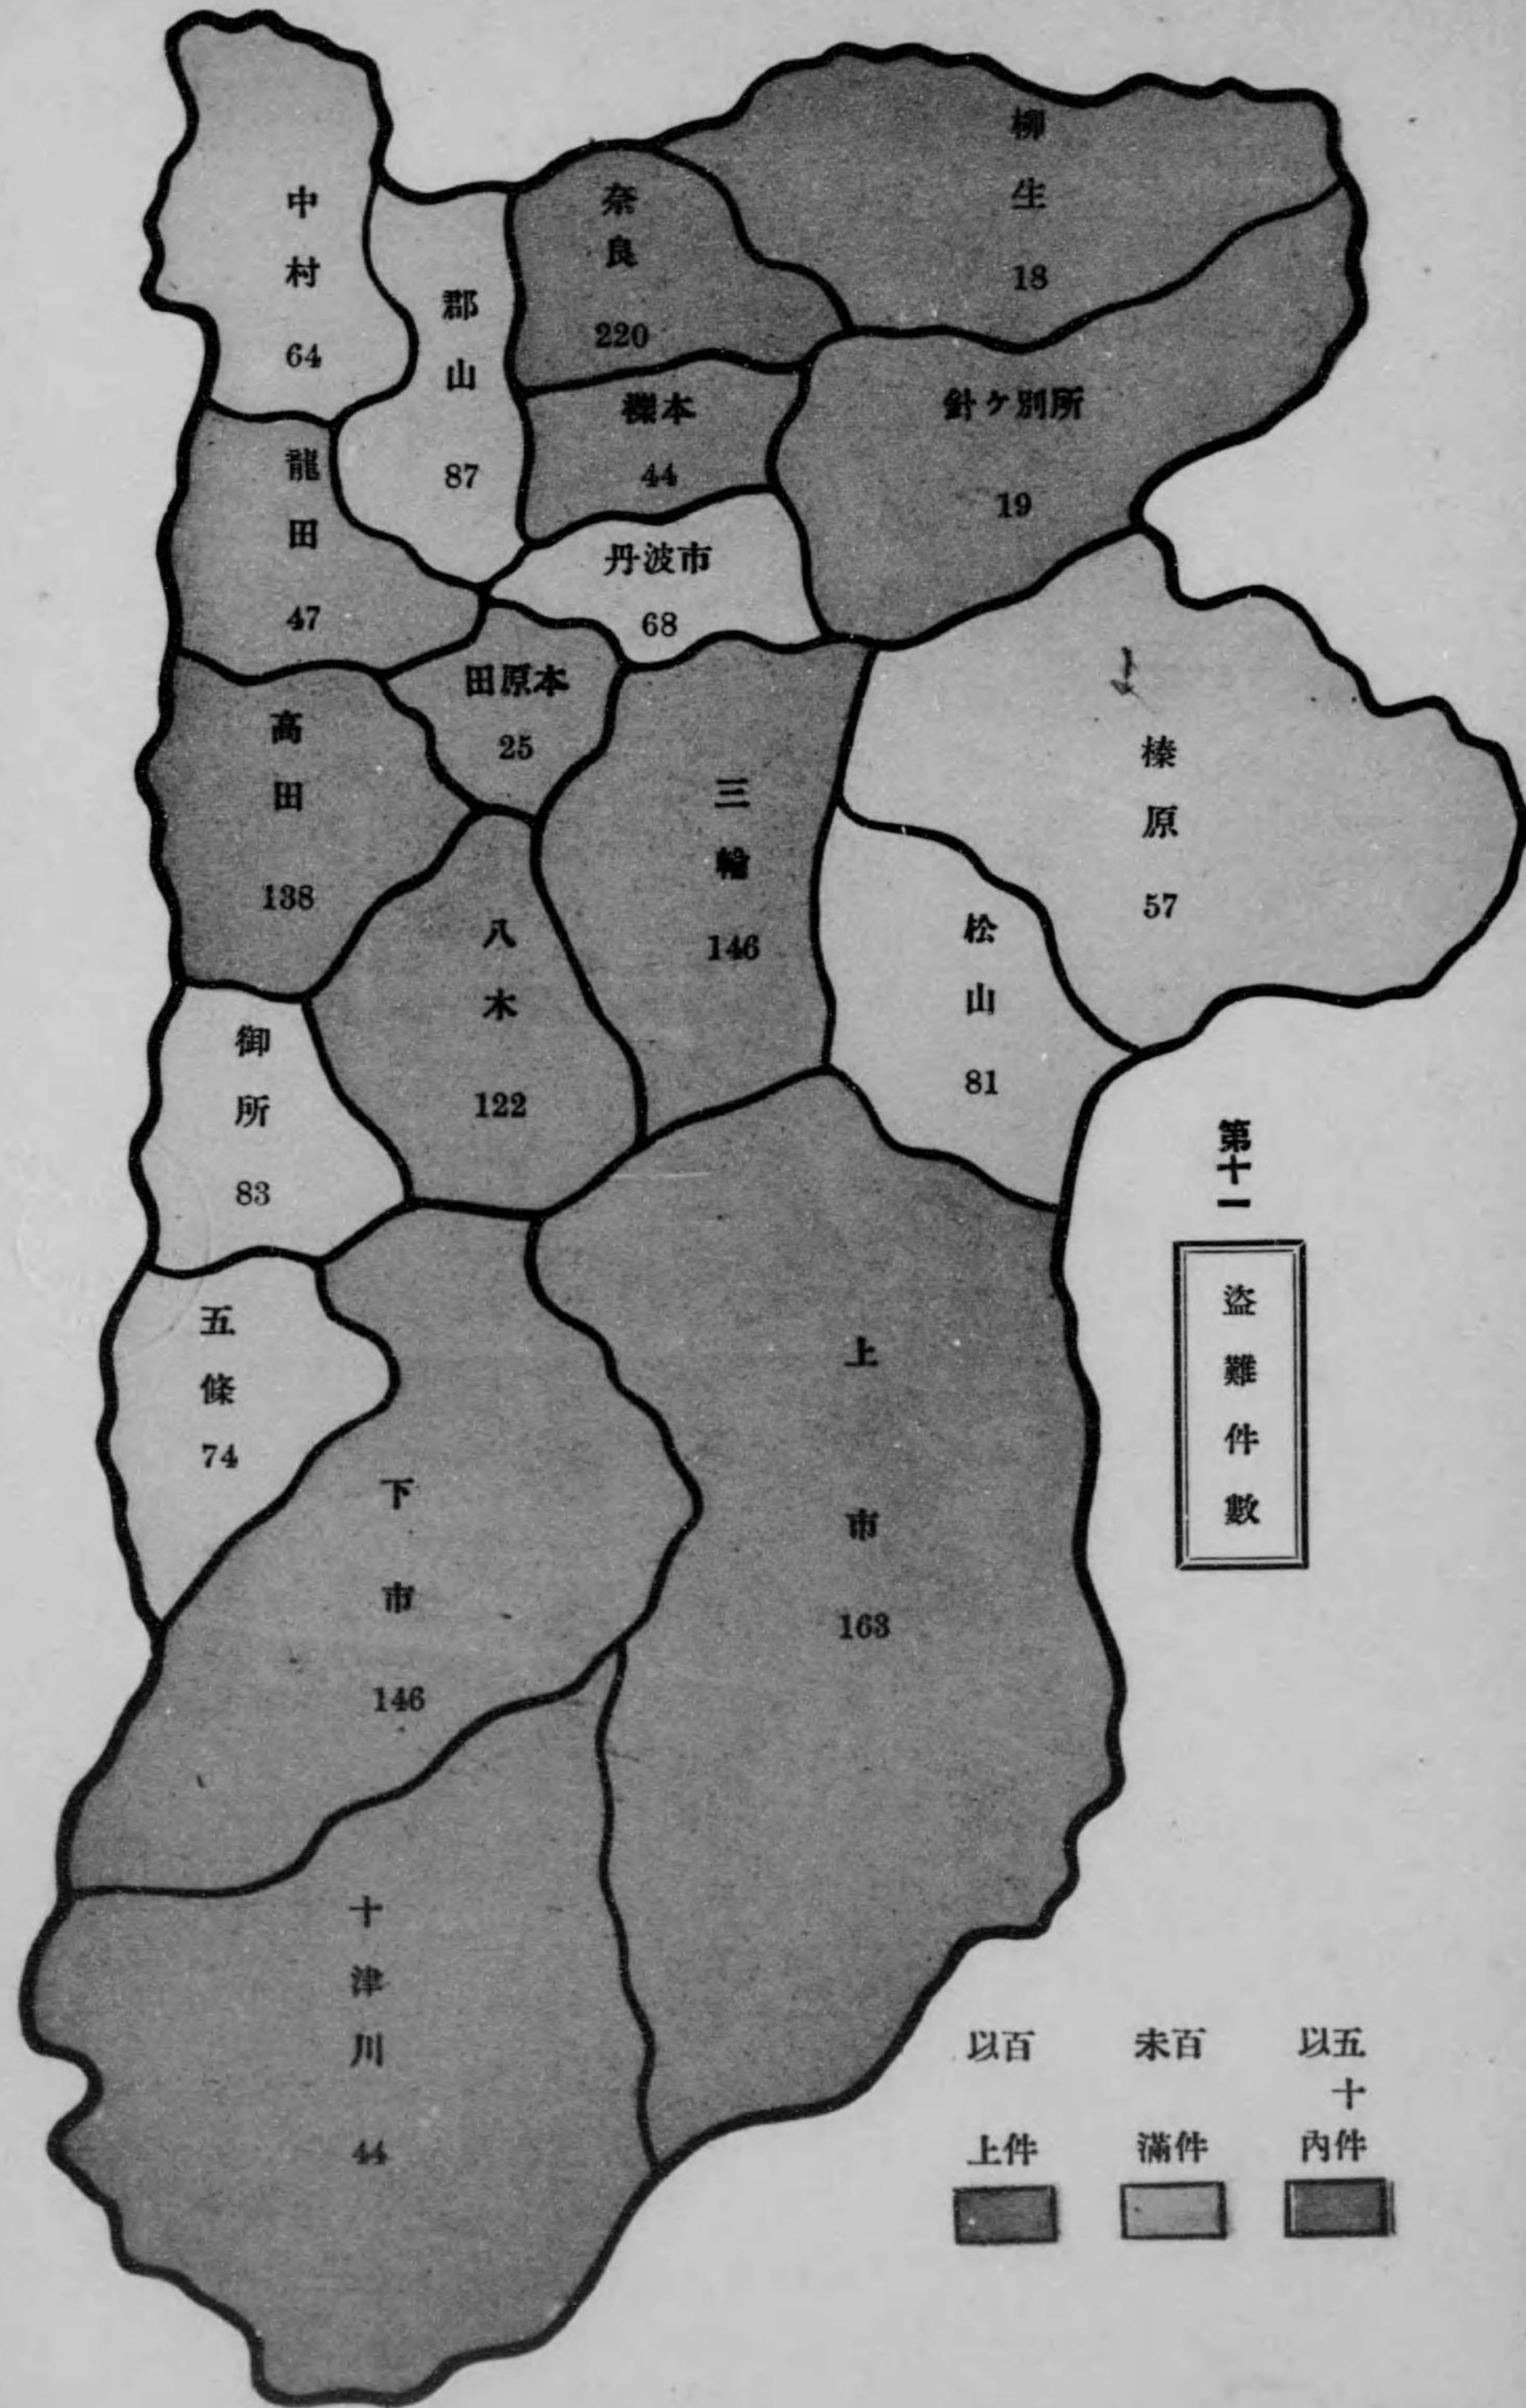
柳生
18

中村
64

郡山
87

奈良
220

櫟本
44

針ヶ別所
19

龍田
47

丹波市
68

田原本
25

高田
138

榛原
57

三輪
146

八木
122

松山
81

御所
83

第十一

盜難件數

五條
74

上市
163

下市
146

十津川
44

以百
上件

未百
滿件

以五十
内件